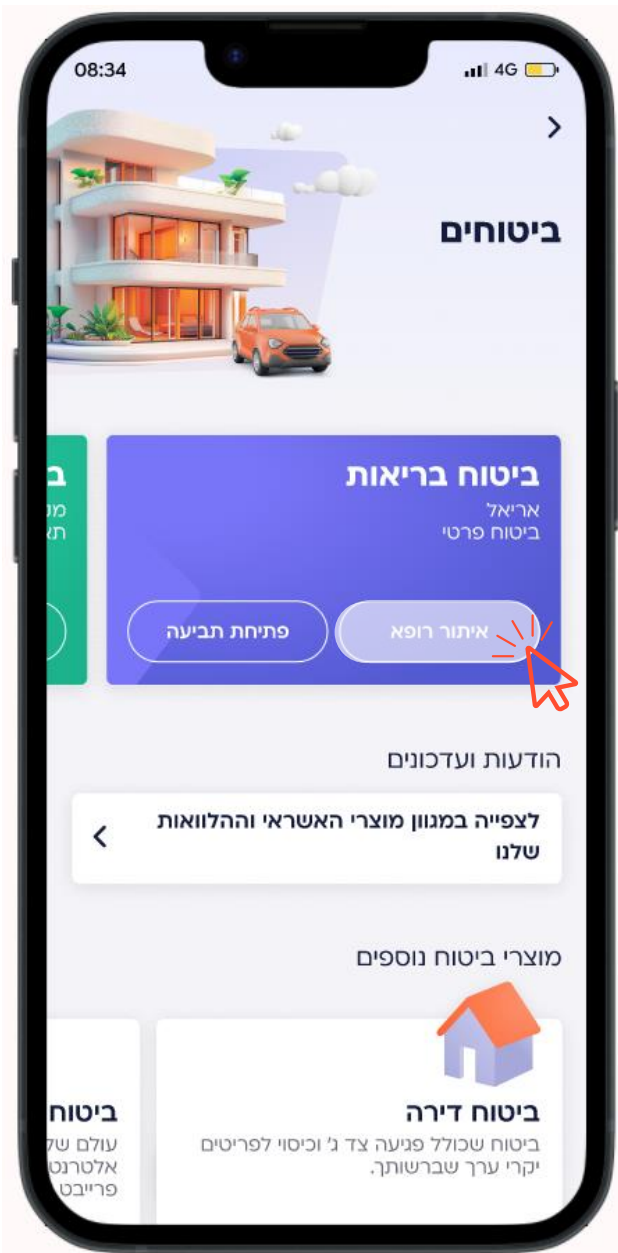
08:34
4G

ביטוחים

ביטוח בריאות
אריאל
ביטוח פרטי

איתור רופא
פתיחת תביעה

ב
מ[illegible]
ת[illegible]

הודעות ועדכונים

לצפייה במגוון מוצרי האשראי וההלוואות שלנו

מוצרי ביטוח נוספים

ביטוח דירה
ביטוח שכולל פגיעה צד ג' וכיסוי לפריטים יקרי ערך שברשותך.

ביטוח
עולם ש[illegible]
אלטרנ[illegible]
פרייב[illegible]